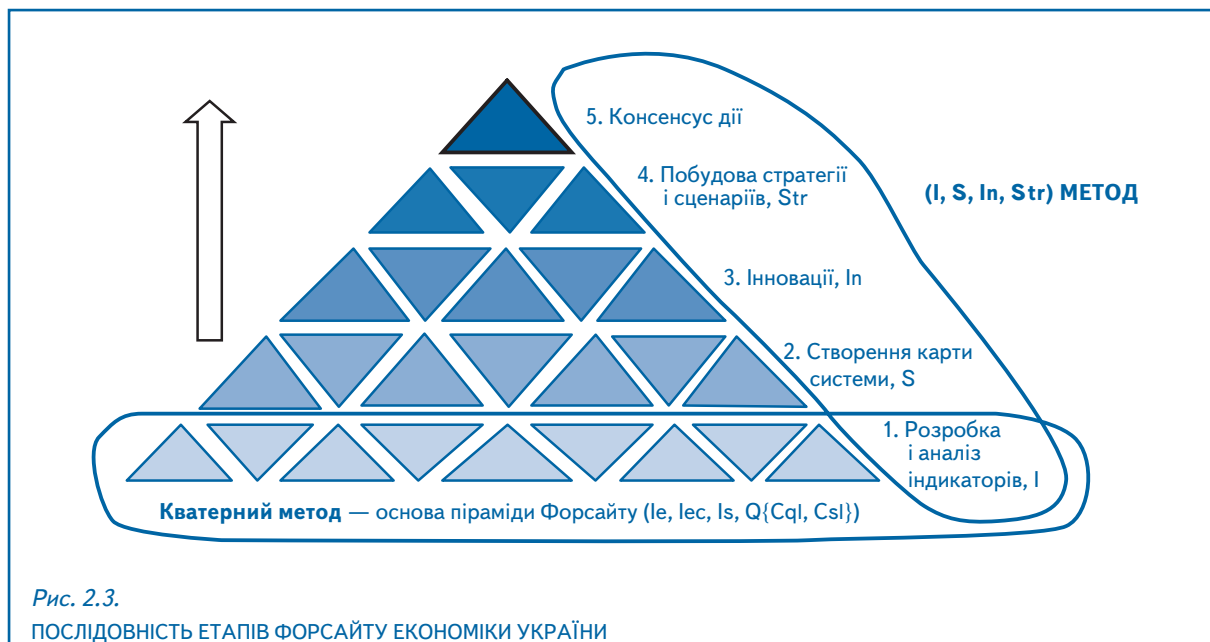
5. Консенсус дії

4. Побудова стратегії і сценаріїв, Str

(I, S, In, Str) МЕТОД

3. Інновації, In

2. Створення карти системи, S

1. Розробка і аналіз індикаторів, I

**Кватерний метод** — основа піраміди Форсайту (Ie, Iec, Is, Q{CqI, CsI})

*Рис. 2.3.*
ПОСЛІДОВНІСТЬ ЕТАПІВ ФОРСАЙТУ ЕКОНОМІКИ УКРАЇНИ